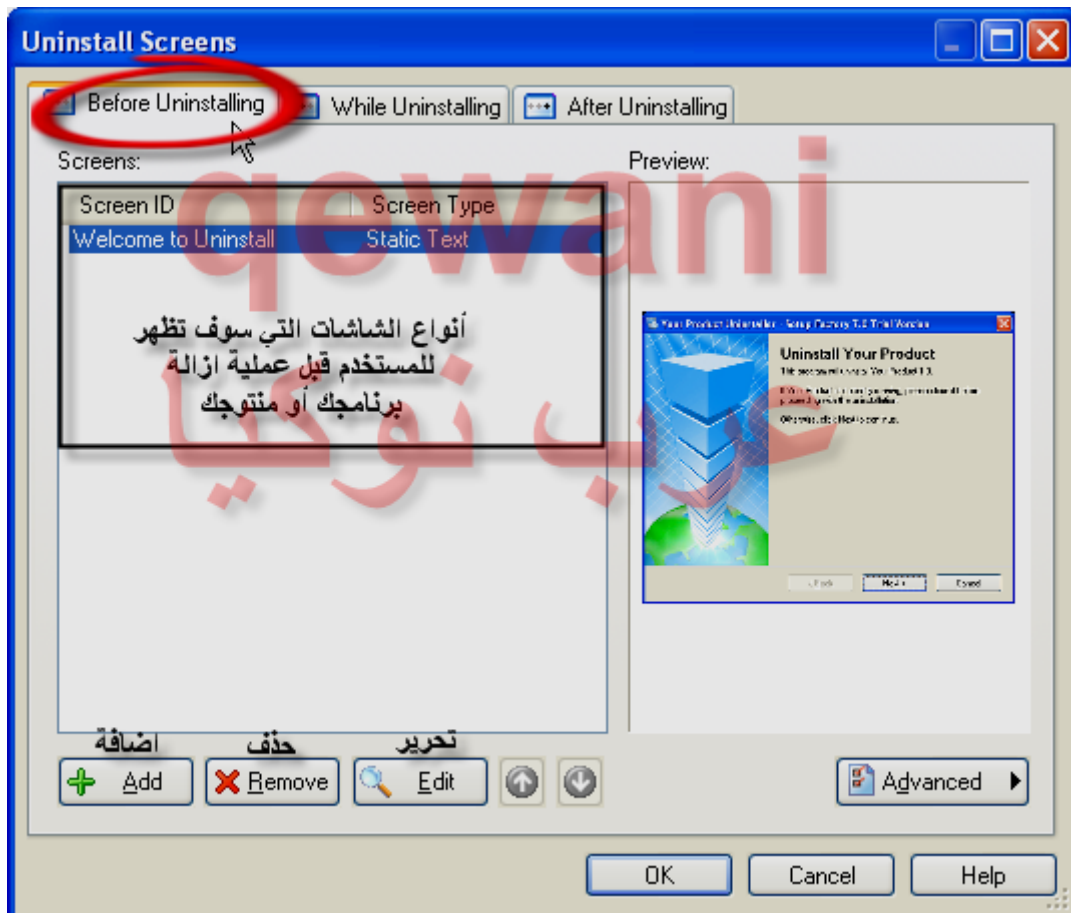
Uninstall Screens

Before Uninstalling | While Uninstalling | After Uninstalling

Screens:

Preview:

| Screen ID | Screen Type |
|---|---|
| Welcome to Uninstall | Static Text |

أنواع الشاشات التي سوف تظهر للمستخدم قبل عملية ازالة برنامجك أو منتوجك

qewani

عرب نوكيا

Your Product Uninstaller - Setup Factory 7.0 Trial Version

Uninstall Your Product

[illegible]

< Back | Next > | Cancel

اضافة
Add

حذف
Remove

تحرير
Edit

Advanced

OK | Cancel | Help